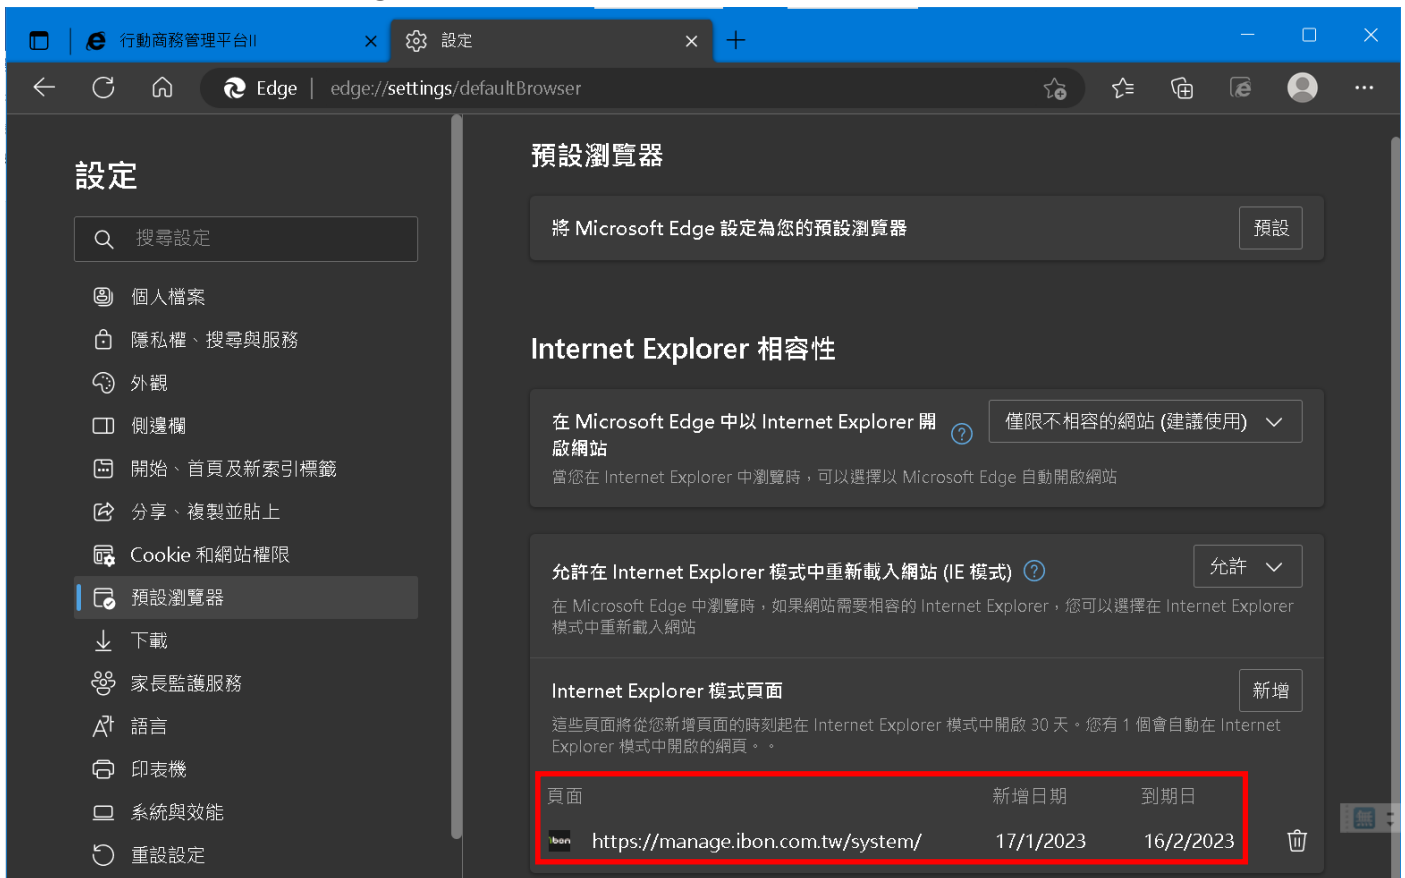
行動商務管理平台II

設定

Edge | edge://settings/defaultBrowser

設定

搜尋設定

個人檔案
隱私權、搜尋與服務
外觀
側邊欄
開始、首頁及新索引標籤
分享、複製並貼上
Cookie 和網站權限
預設瀏覽器
下載
家長監護服務
語言
印表機
系統與效能
重設設定

預設瀏覽器

將 Microsoft Edge 設定為您的預設瀏覽器

預設

Internet Explorer 相容性

在 Microsoft Edge 中以 Internet Explorer 開啟網站

僅限不相容的網站 (建議使用)

當您在 Internet Explorer 中瀏覽時，可以選擇以 Microsoft Edge 自動開啟網站

允許在 Internet Explorer 模式中重新載入網站 (IE 模式)

允許

在 Microsoft Edge 中瀏覽時，如果網站需要相容的 Internet Explorer，您可以選擇在 Internet Explorer 模式中重新載入網站

Internet Explorer 模式頁面

新增

這些頁面將從您新增頁面的時刻起在 Internet Explorer 模式中開啟 30 天。您有 1 個會自動在 Internet Explorer 模式中開啟的網頁。。

| 頁面 | 新增日期 | 到期日 |
|---|---|---|
| https://manage.ibon.com.tw/system/ | 17/1/2023 | 16/2/2023 |